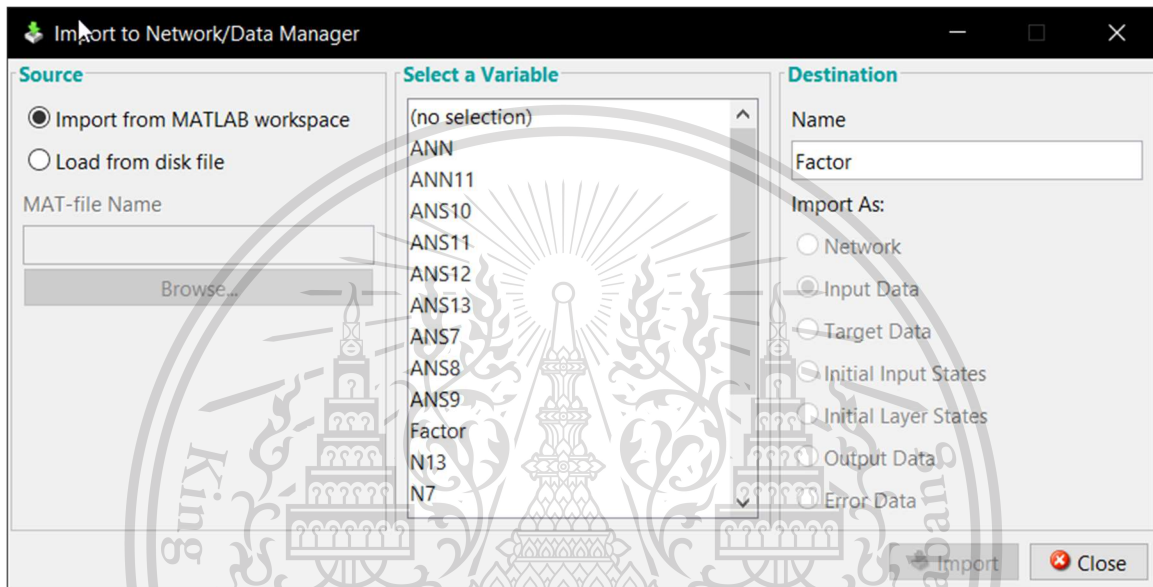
Import to Network/Data Manager

Source
Import from MATLAB workspace
Load from disk file
MAT-file Name
Browse...

Select a Variable
(no selection)
ANN
ANN11
ANS10
ANS11
ANS12
ANS13
ANS7
ANS8
ANS9
Factor
N13
N7

Destination
Name
Factor
Import As:
Network
Input Data
Target Data
Initial Input States
Initial Layer States
Output Data
Error Data

Import
Close

King
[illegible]